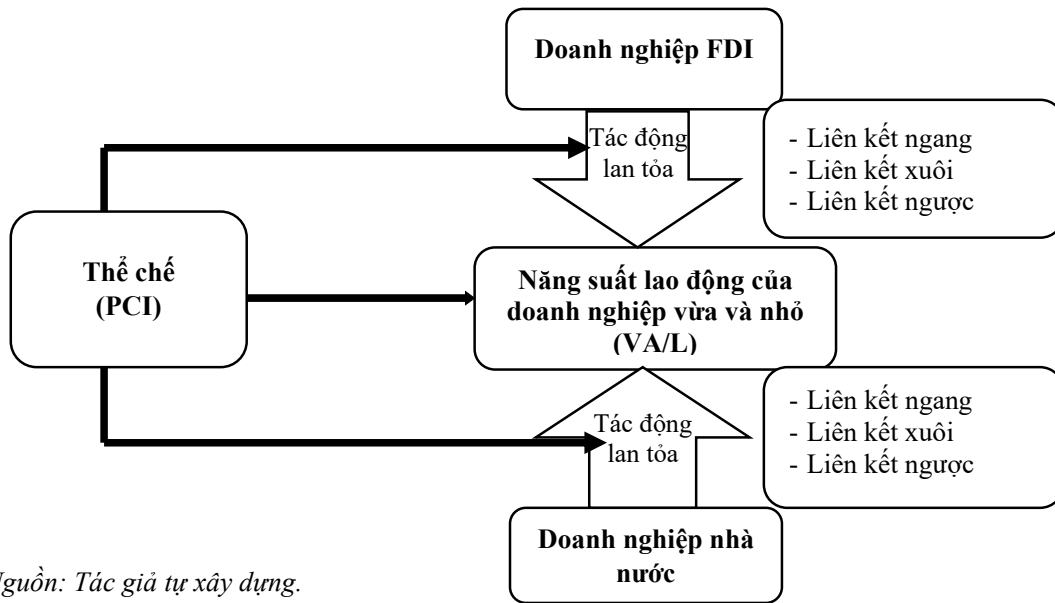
Doanh nghiệp FDI

Tác động lan tỏa

- Liên kết ngang
- Liên kết xuôi
- Liên kết ngược

Thể chế (PCI)

Năng suất lao động của doanh nghiệp vừa và nhỏ (VA/L)

Tác động lan tỏa

- Liên kết ngang
- Liên kết xuôi
- Liên kết ngược

Doanh nghiệp nhà nước

Nguồn: Tác giả tự xây dựng.